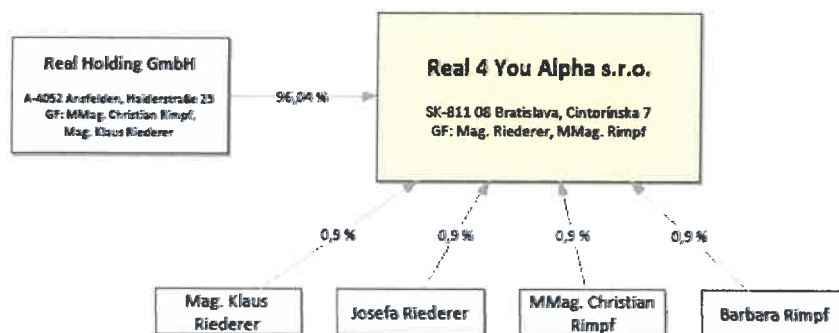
Real Holding GmbH

A-4052 Ansfelden, Haiderstraße 25
GF: MMag. Christian Rimpf,
Mag. Klaus Riederer

96,04 %

Real 4 You Alpha s.r.o.

SK-811 08 Bratislava, Cintorínska 7
GF: Mag. Riederer, MMag. Rimpf

0,9 %

0,9 %

0,9 %

0,9 %

Mag. Klaus Riederer

Josefa Riederer

MMag. Christian Rimpf

Barbara Rimpf